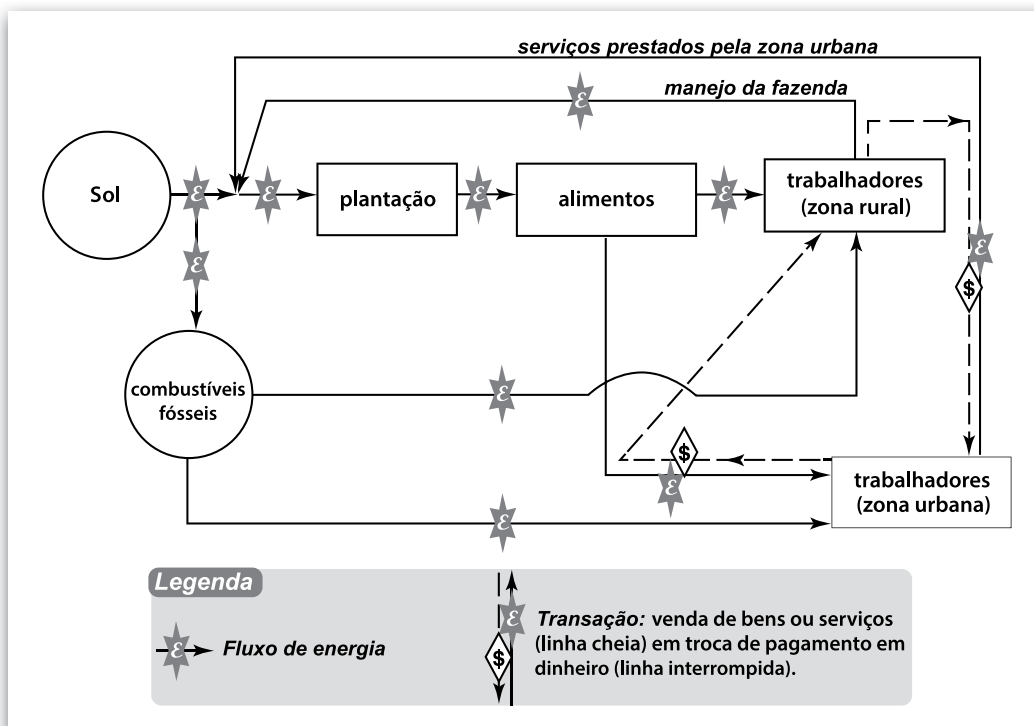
serviços prestados pela zona urbana

manejo da fazenda

Sol

$\mathcal{E}$

plantação

alimentos

trabalhadores (zona rural)

combustíveis fósseis

$

trabalhadores (zona urbana)

Legenda

$\mathcal{E}$ Fluxo de energia

Transação: venda de bens ou serviços (linha cheia) em troca de pagamento em dinheiro (linha interrompida).